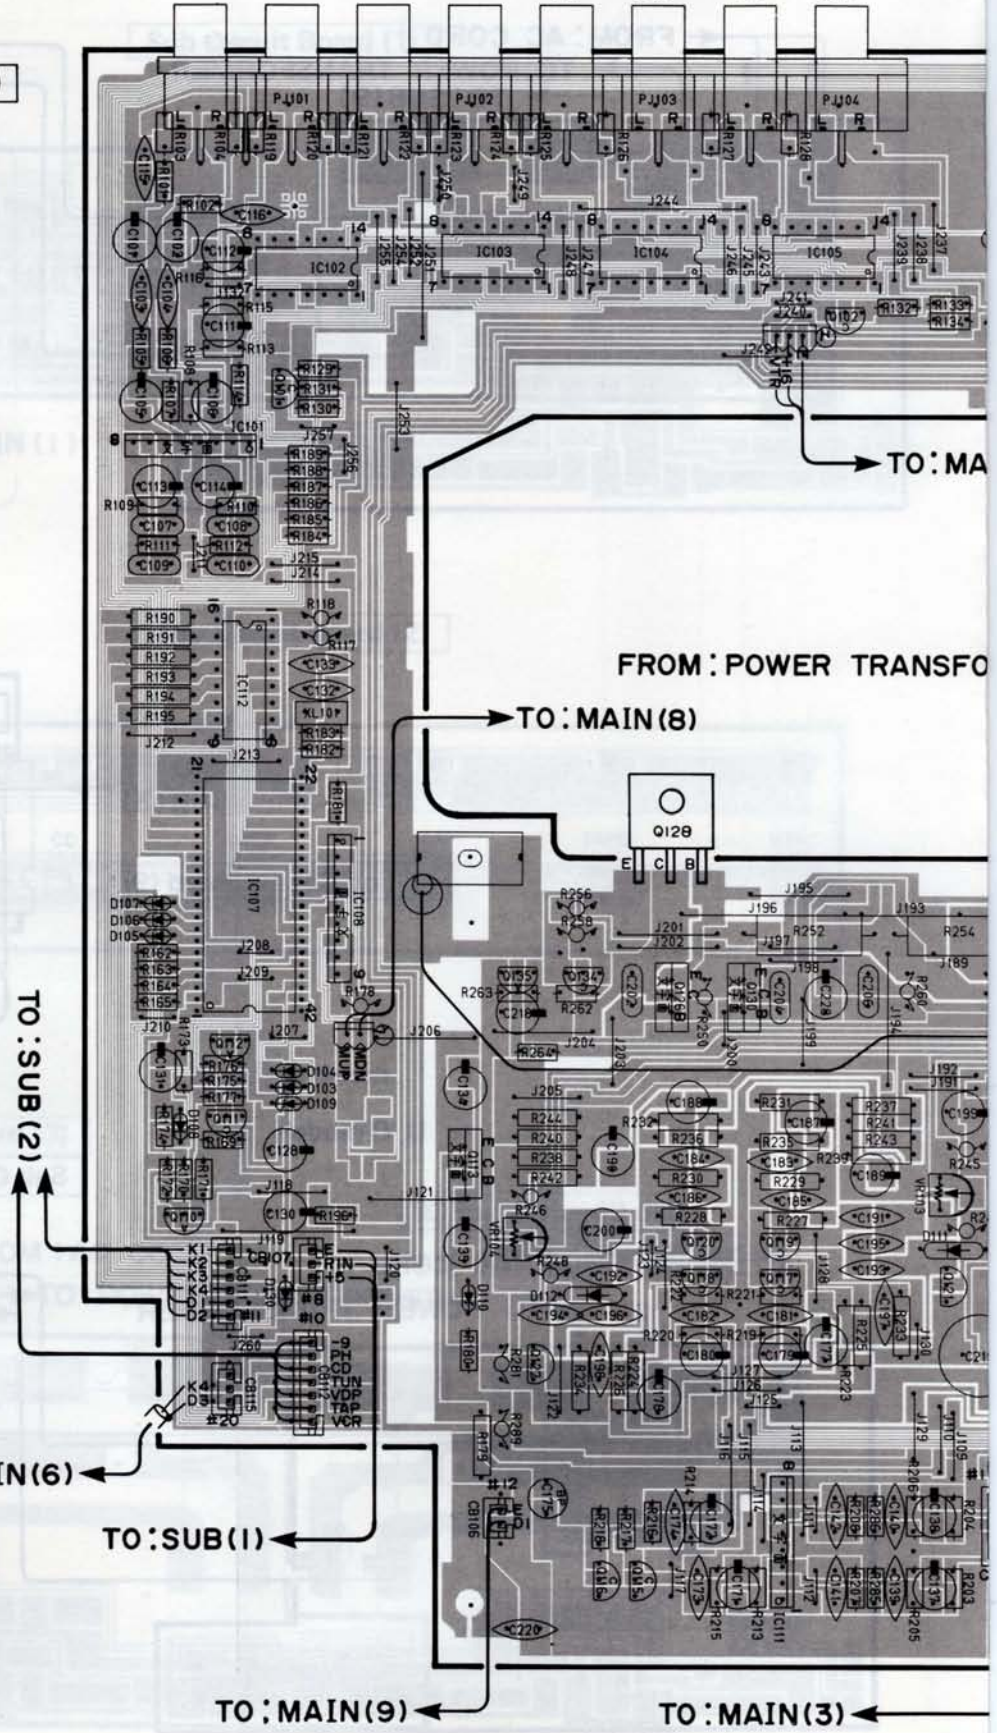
PJ101
PJ102
PJ103
PJ104
R103
R104
R119
R120
R121
R122
R123
R124
R125
R126
R127
R128
C115
R101
R102
C116
C101
C102
C112
IC102
IC103
IC104
IC105
J244
J249
J250
J251
J252
J253
J255
J248
J247
J246
J245
J243
J239
J238
J237
R132
R133
R134
D102
J241
J240
J242
C103
C104
R116
R115
C111
R113
R105
R106
R108
R114
C105
C106
R107
R129
R131
R130
IC101
J257
J256
J254
R189
R188
R187
R186
R185
R184
C113
C114
R109
R110
C107
C108
R111
R112
C109
C110
J211
J215
J214
R190
R191
R192
R193
R194
R195
IC112
R118
R117
C133
C132
KL101
R183
R182
J212
J213
R181
IC107
IC108
D107
D106
D105
R162
R163
R164
R165
J208
J209
R178
J210
R173
J207
J206
MON
MUP
C131
R176
R175
R177
D104
D103
D109
D108
R174
R169
C128
R171
R172
R170
J118
C130
R196
J121
K1
K2
K3
K4
D1
D2
CB107
CB111
D130
E
RIN
+5
#8
#10
J119
J120
J260
-9
PH
CD
TUN
VDP
TAP
VCR
CB112
CB115
K4
D3
#20
TO: MA
FROM: POWER TRANSFO
TO: MAIN (8)
Q128
E C B
R256
R258
J195
J196
J193
J201
J202
J197
R252
R254
J198
J189
R263
D155
D134
Q129
Q130
C202
C218
R262
R250
C204
C229
C209
R260
J199
J194
J200
J204
R264
J203
J192
J191
J205
C136
C188
R231
C187
R237
R241
R243
C199
R244
R240
R238
R242
R232
R236
C184
C183
R235
R239
R230
R229
C185
C186
C189
R245
C198
Q113
VR103
R246
C200
R228
R227
C191
VR104
Q120
Q119
C195
D111
C139
J123
J124
C193
R248
D112
D110
C192
Q118
Q117
J128
C194
C196
C182
R222
R221
C181
R225
R233
R220
R219
C180
C179
R180
R281
Q122
R224
R234
R226
C197
R223
J127
J126
J125
J130
C21
J122
R289
J116
J115
J113
J129
J110
J109
R179
C175
J114
J101
J112
R214
R206
C174
C172
C142
R208
R286
C138
R204
CB106
#12
R218
R217
R216
R215
C171
C141
R209
R285
C137
R203
Q116
Q115
C173
C170
R213
IC111
R205
C220
TO : SUB (2)
IN(6)
TO: SUB (1)
TO: MAIN (9)
TO: MAIN (3)